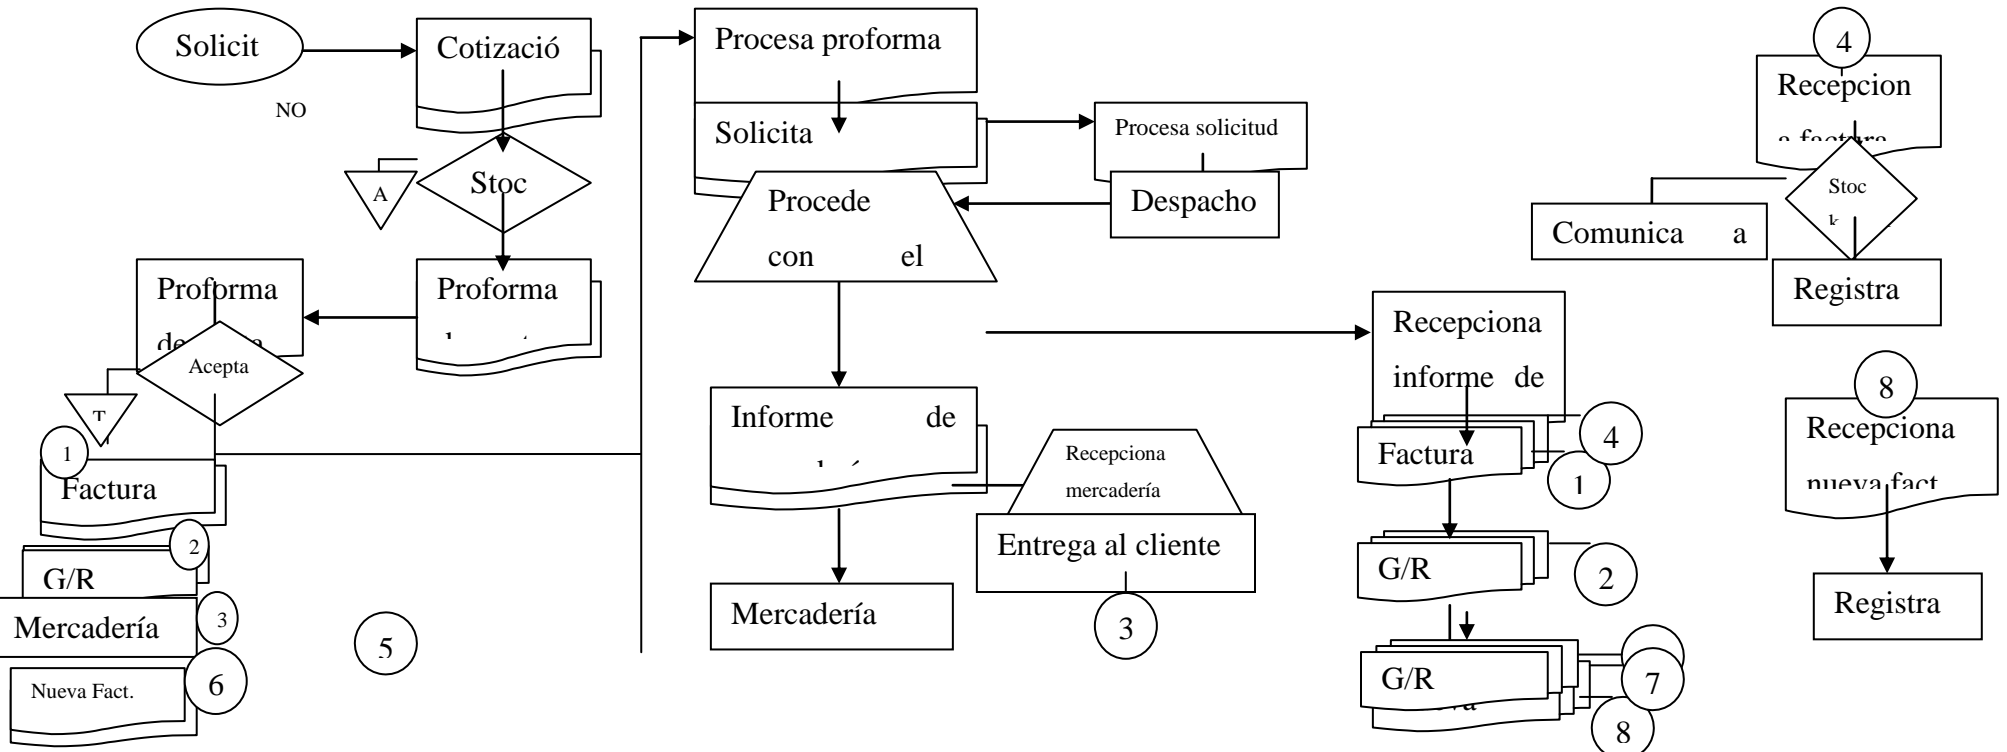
Solicit

Cotizació

NO

A

Stoc

Proforma

Proforma de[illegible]

Acepta

T

1

Factura

2

G/R

Mercadería

3

5

Nueva Fact.

6

Procesa proforma

Solicita

Procesa solicitud

Despacho

Procede con el

Informe de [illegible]

Recepciona mercadería

Entrega al cliente

3

Mercadería

Recepciona informe de

Factura

4

1

G/R

2

G/R

7

8

4

Recepcion a factura

Stoc k

Comunica a

Registra

8

Recepciona nueva fact

Registra